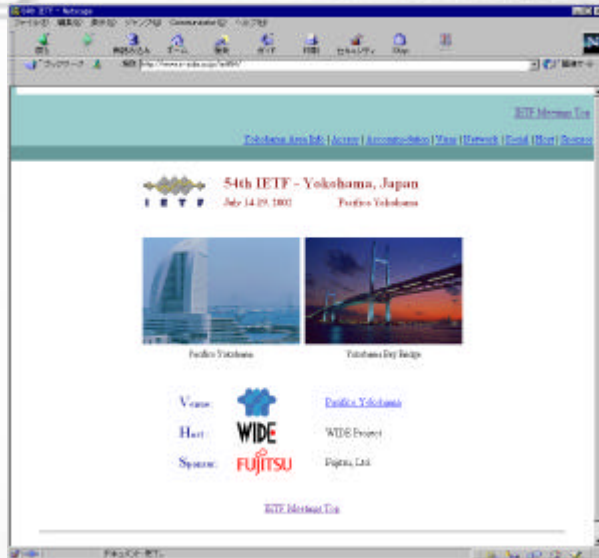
54th IETF - Netscape

ファイル(F) 編集(E) 表示(V) ジャンプ(G) Communicator(C) ヘルプ(H)

戻る 進む 再読み込み ホーム 検索 ガイド 印刷 セキュリティ Stop

ブックマーク 場所: http://www.ietf-wide.ad.jp/ietf54/

関連サイト

IETF Meetings Top

Yokohama Area Info | Access | Accommodation | Visas | Network | Social | Host | Sponsor

I E T F

54th IETF - Yokohama, Japan

July 14-19, 2002 Pacifico Yokohama

Pacifico Yokohama

Yokohama Bay Bridge

Venue: Pacifico Yokohama

Host: WIDE WIDE Project

Sponsor: FUJITSU Fujitsu, Ltd.

IETF Meetings Top

ドキュメント: 完了